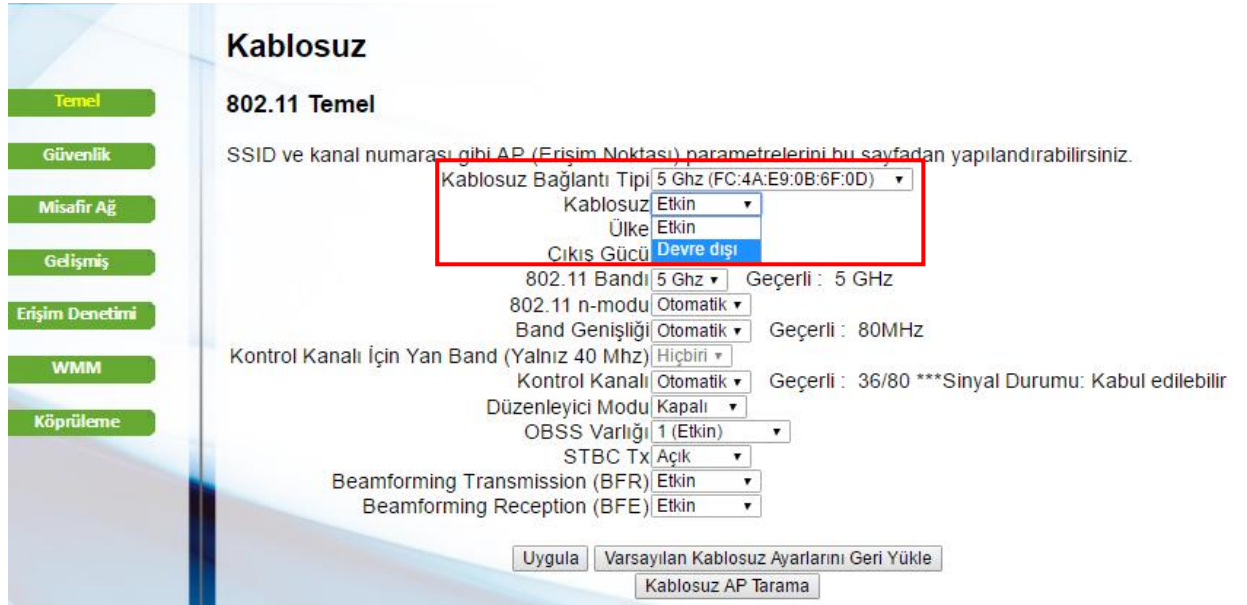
Temel
Güvenlik
Misafir Ağ
Gelişmiş
Erişim Denetimi
WMM
Köprüleme

Kablosuz

802.11 Temel

SSID ve kanal numarası gibi AP (Erişim Noktası) parametrelerini bu sayfadan yapılandırabilirsiniz.

| | |
|---|---|
| Kablosuz Bağlantı Tipi | 5 Ghz (FC:4A:E9:0B:6F:0D) |
| Kablosuz | Etkin |
| Ülke | Etkin |
| Çıkış Gücü | Devre dışı |
| 802.11 Bandı | 5 Ghz   Geçerli : 5 GHz |
| 802.11 n-modu | Otomatik |
| Band Genişliği | Otomatik   Geçerli : 80MHz |
| Kontrol Kanalı İçin Yan Band (Yalnız 40 Mhz) | Hiçbiri |
| Kontrol Kanalı | Otomatik   Geçerli : 36/80 ***Sinyal Durumu: Kabul edilebilir |
| Düzenleyici Modu | Kapalı |
| OBSS Varlığı | 1 (Etkin) |
| STBC Tx | Açık |
| Beamforming Transmission (BFR) | Etkin |
| Beamforming Reception (BFE) | Etkin |

Uygula   Varsayılan Kablosuz Ayarlarını Geri Yükle
Kablosuz AP Tarama